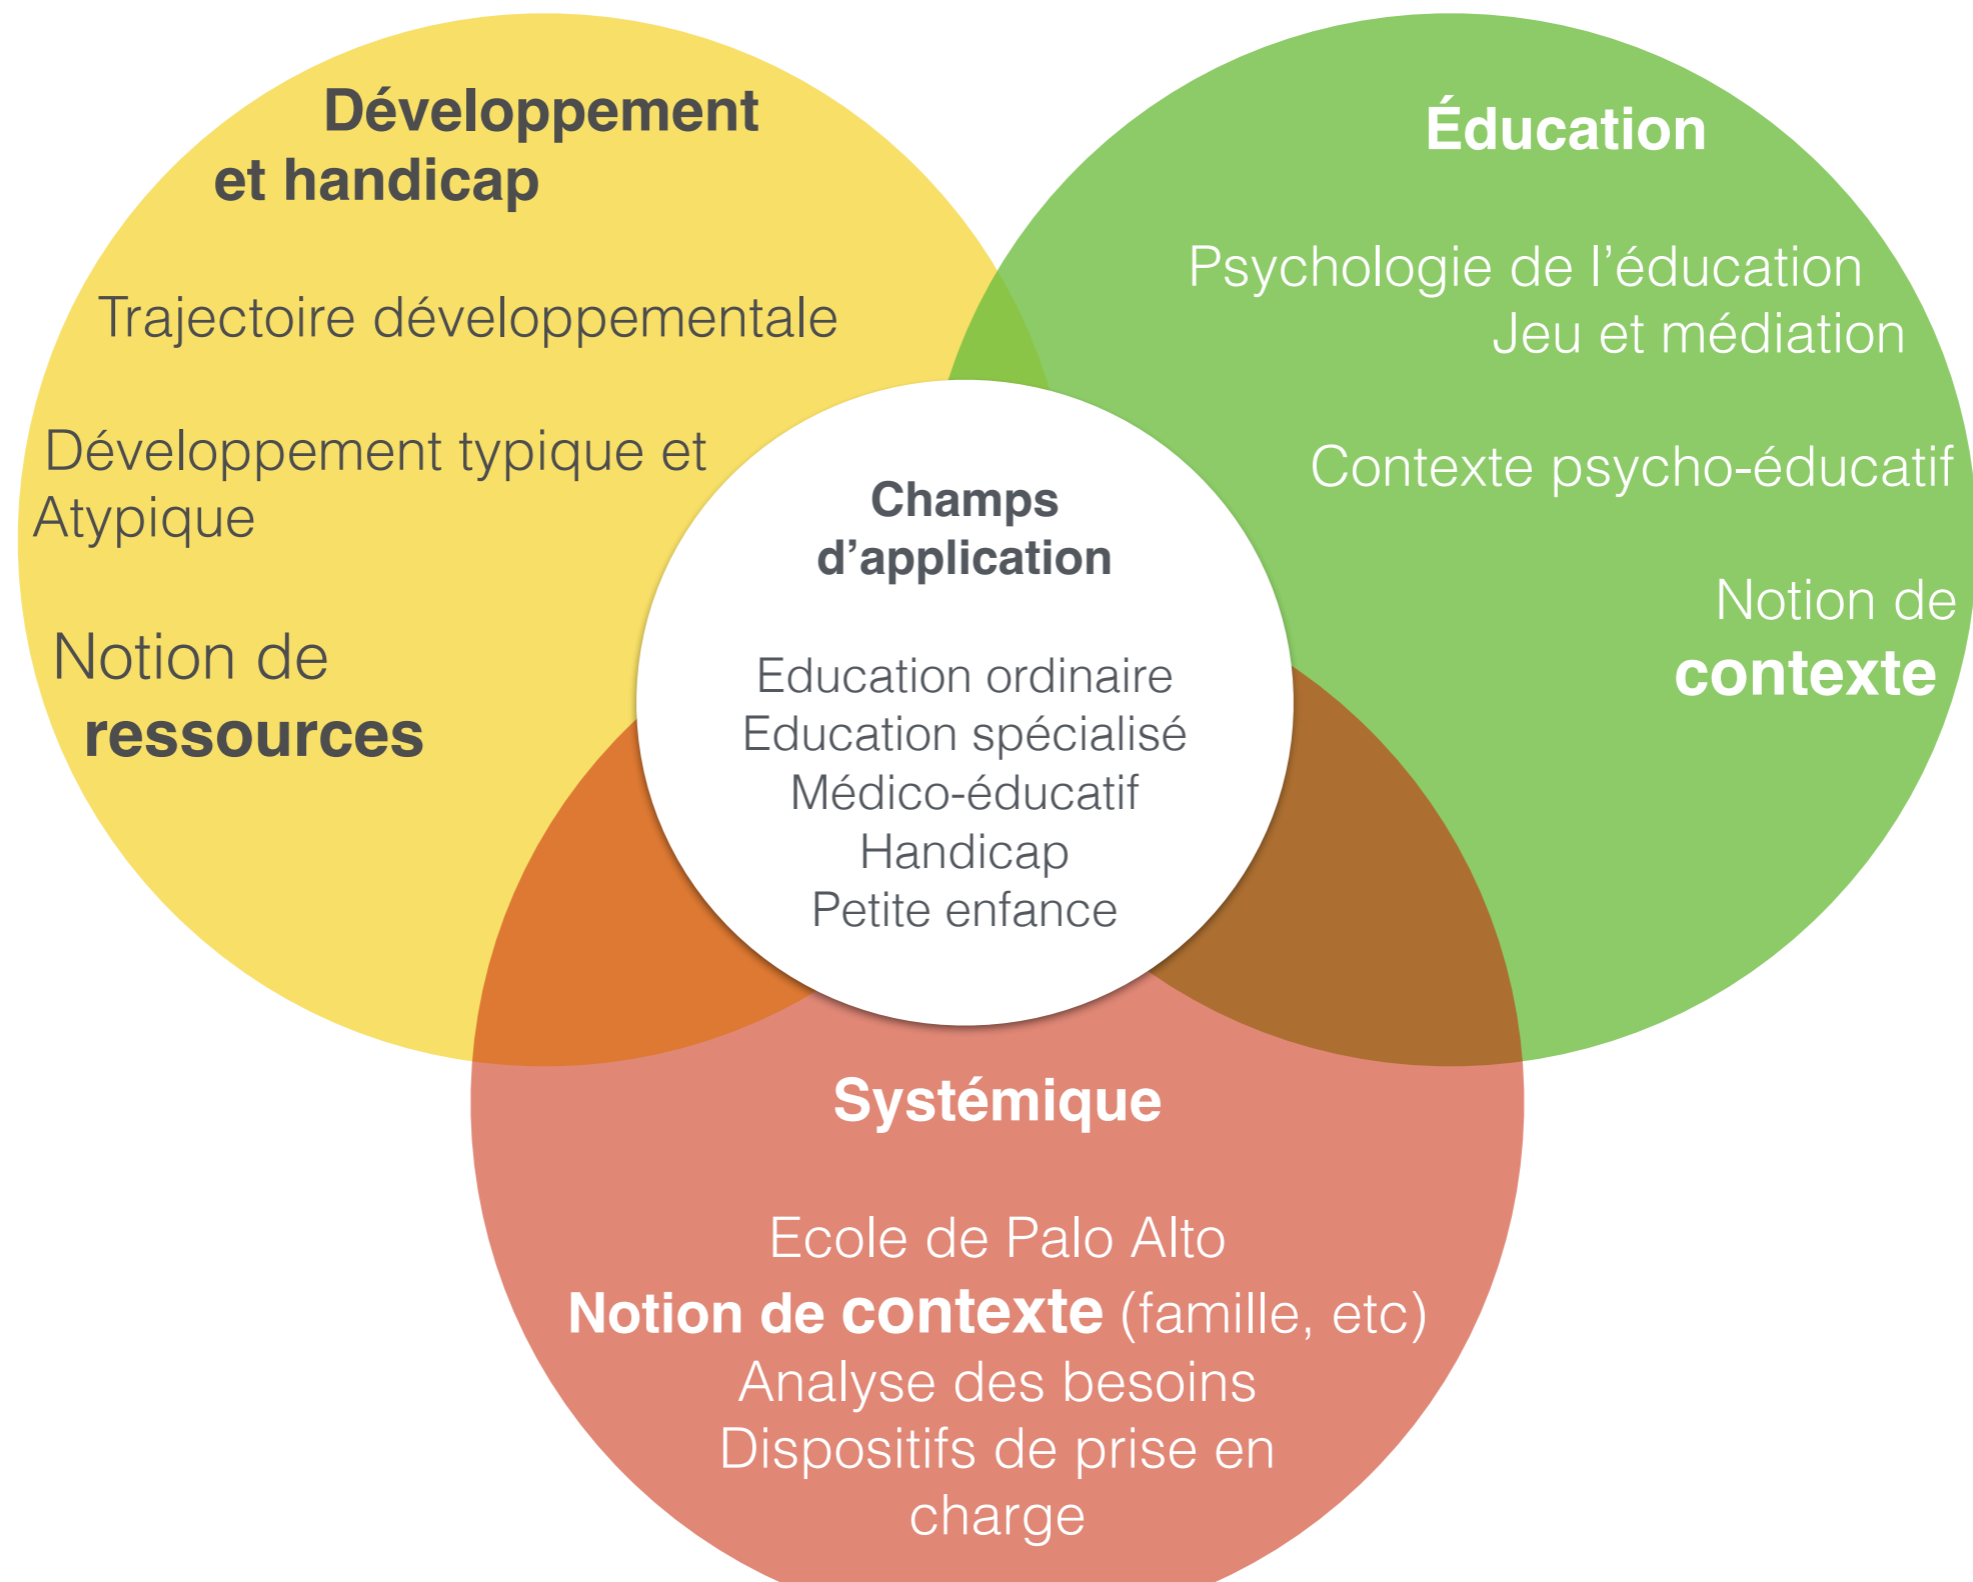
Développement et handicap

Trajectoire développementale

Développement typique et Atypique

Notion de ressources

Éducation

Psychologie de l'éducation
Jeu et médiation

Contexte psycho-éducatif

Notion de contexte

Champs d'application

Education ordinaire
Education spécialisé
Médico-éducatif
Handicap
Petite enfance

Systémique

Ecole de Palo Alto
Notion de contexte (famille, etc)
Analyse des besoins
Dispositifs de prise en charge